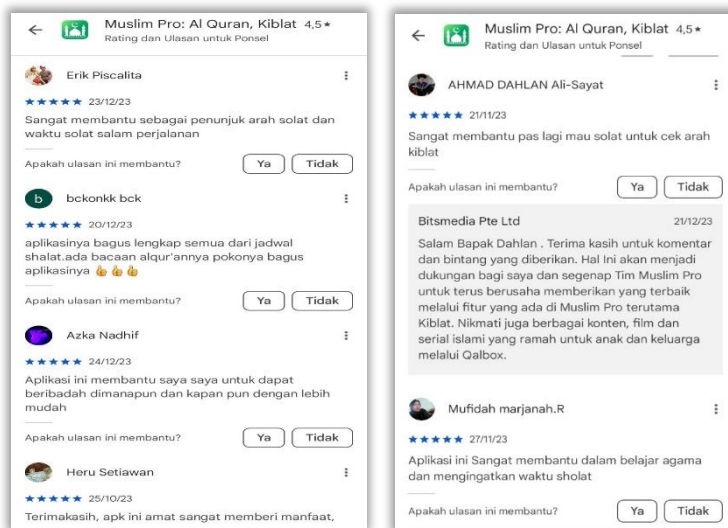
Muslim Pro: Al Quran, Kiblat 4,5★
Rating dan Ulasan untuk Ponsel

Erik Piscalita
★★★★★ 23/12/23
Sangat membantu sebagai penunjuk arah solat dan waktu solat salam perjalanan
Apakah ulasan ini membantu? Ya Tidak

b bckonkk bck
★★★★★ 20/12/23
aplikasinya bagus lengkap semua dari jadwal shalat.ada bacaan alqur'annya pokonya bagus aplikasinya 👍👍👍
Apakah ulasan ini membantu? Ya Tidak

Azka Nadhif
★★★★★ 24/12/23
Aplikasi ini membantu saya saya untuk dapat beribadah dimanapun dan kapan pun dengan lebih mudah
Apakah ulasan ini membantu? Ya Tidak

Heru Setiawan
★★★★★ 25/10/23
Terimakasih, apk ini amat sangat memberi manfaat,

Muslim Pro: Al Quran, Kiblat 4,5★
Rating dan Ulasan untuk Ponsel

AHMAD DAHLAN Ali-Sayat
★★★★★ 21/11/23
Sangat membantu pas lagi mau solat untuk cek arah kiblat
Apakah ulasan ini membantu? Ya Tidak

Bitsmedia Pte Ltd 21/12/23
Salam Bapak Dahlan . Terima kasih untuk komentar dan bintang yang diberikan. Hal Ini akan menjadi dukungan bagi saya dan segenap Tim Muslim Pro untuk terus berusaha memberikan yang terbaik melalui fitur yang ada di Muslim Pro terutama Kiblat. Nikmati juga berbagai konten, film dan serial islami yang ramah untuk anak dan keluarga melalui Qalbox.

Mufidah marjanah.R
★★★★★ 27/11/23
Aplikasi ini Sangat membantu dalam belajar agama dan mengingatkan waktu sholat
Apakah ulasan ini membantu? Ya Tidak